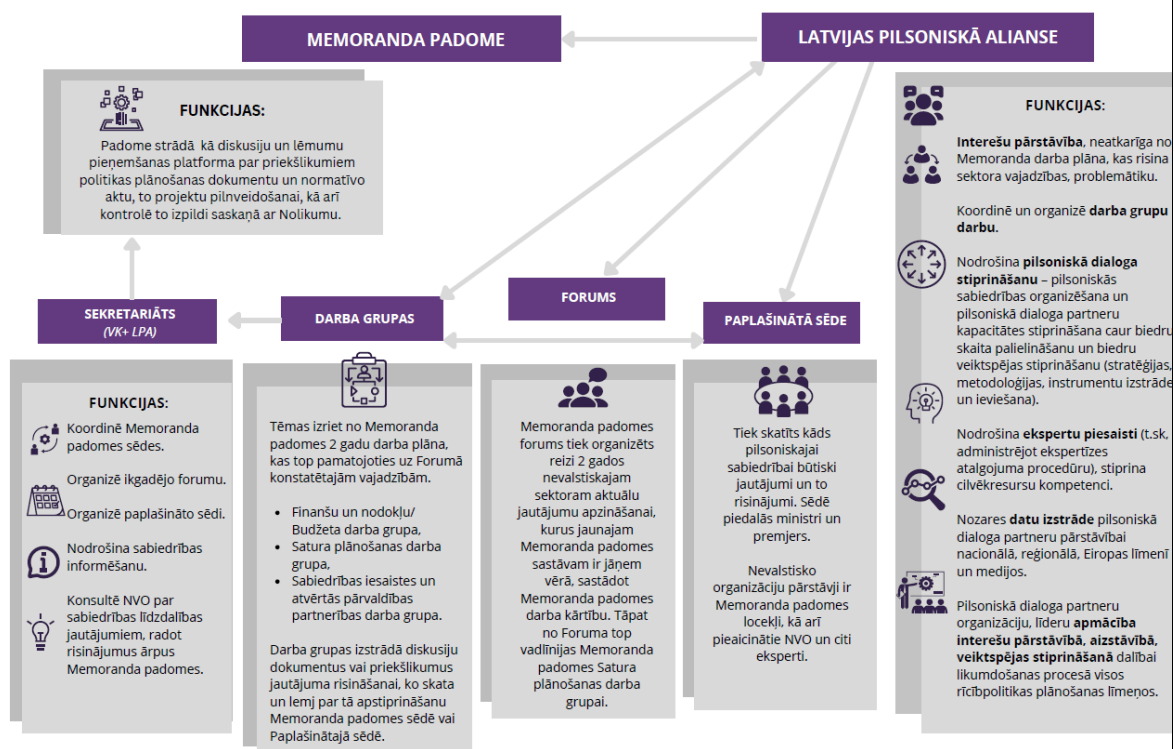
MEMORANDA PADOME

LATVIJAS PILSONISKĀ ALIANSE

FUNKCIJAS:

Padome strādā kā diskusiju un lēmumu pieņemšanas platforma par priekšlikumiem politikas plānošanas dokumentu un normatīvo aktu, to projektu pilnveidošanai, kā arī kontrolē to izpildi saskaņā ar Nolikumu.

SEKRETARIĀTS
(VK+ LPA)

DARBA GRUPAS

FORUMS

PAPLAŠINĀTĀ SĒDE

FUNKCIJAS:

Koordinē Memoranda padomes sēdes.

Organizē ikgadējo forumu.

Organizē paplašināto sēdi.

Nodrošina sabiedrības informēšanu.

Konsultē NVO par sabiedrības līdzdalības jautājumiem, radot risinājumus ārpus Memoranda padomes.

Tēmas izriet no Memoranda padomes 2 gadu darba plāna, kas top pamatojoties uz Forumā konstatētajām vajadzībām.

- Finanšu un nodokļu/ Budžeta darba grupa,
- Satura plānošanas darba grupa,
- Sabiedrības iesaistes un atvērtās pārvaldības partnerības darba grupa.

Darba grupas izstrādā diskusiju dokumentus vai priekšlikumus jautājuma risināšanai, ko skata un lemj par tā apstiprināšanu Memoranda padomes sēdē vai Paplašinātajā sēdē.

Memoranda padomes forums tiek organizēts reizi 2 gados nevalstiskajam sektoram aktuālu jautājumu apzināšanai, kurus jaunajam Memoranda padomes sastāvam ir jāņem vērā, sastādot Memoranda padomes darba kārtību. Tāpat no Foruma top vadlīnijas Memoranda padomes Satura plānošanas darba grupai.

Tiek skatīts kāds pilsoniskajai sabiedrībai būtiski jautājumi un to risinājumi. Sēdē piedalās ministri un premjers.

Nevalstisko organizāciju pārstāvji ir Memoranda padomes locekļi, kā arī pieaicinātie NVO un citi eksperti.

FUNKCIJAS:

Interešu pārstāvība, neatkarīga no Memoranda darba plāna, kas risina sektora vajadzības, problemātiku.

Koordinē un organizē darba grupu darbu.

Nodrošina pilsoniskā dialoga stiprināšanu – pilsoniskās sabiedrības organizēšana un pilsoniskā dialoga partneru kapacitātes stiprināšana caur biedru skaita palielināšanu un biedru veiktspējas stiprināšanu (stratēģijas, metodoloģijas, instrumentu izstrāde un ieviešana).

Nodrošina ekspertu piesaisti (t.sk, administrējot ekspertīzes atalgojuma procedūru), stiprina cilvēkresursu kompetenci.

Nozares datu izstrāde pilsoniskā dialoga partneru pārstāvībai nacionālā, reģionālā, Eiropas līmenī un medijos.

Pilsoniskā dialoga partneru organizāciju, līderu apmācība interešu pārstāvībā, aizstāvībā, veiktspējas stiprināšanā dalībai likumdošanas procesā visos rīcībpolitikas plānošanas līmeņos.